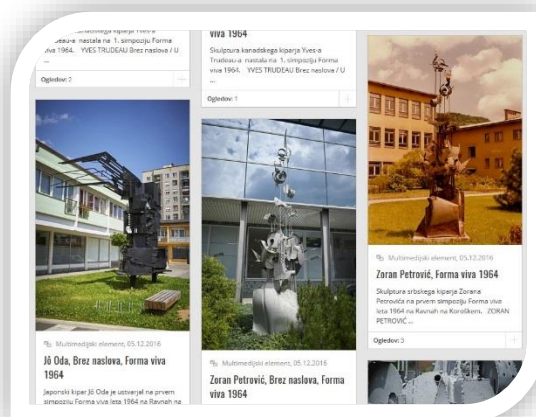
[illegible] kanadskega kiparja Yves-a Trudeau-a nastala na 1. simpoziju Forma viva 1964. YVES TRUDEAU Brez naslova / U ...

Ogledov: 2

viva 1964

Skulptura kanadskega kiparja Yves-a Trudeau-a nastala na 1. simpoziju Forma viva 1964. YVES TRUDEAU Brez naslova / U ...

Ogledov: 1

Multimedijski element, 05.12.2016

Zoran Petrović, Forma viva 1964

Skulptura srbskega kiparja Zorana Petrovića na prvem simpoziju Forma viva leta 1964 na Ravnah na Koroškem. ZORAN PETROVIĆ ...

Ogledov: 3

Multimedijski element, 05.12.2016

Jô Oda, Brez naslova, Forma viva 1964

Japonski kipar Jô Oda je ustvarjal na prvem simpoziju Forma viva leta 1964 na Ravnah na

Multimedijski element, 05.12.2016

Zoran Petrović, Brez naslova, Forma viva 1964